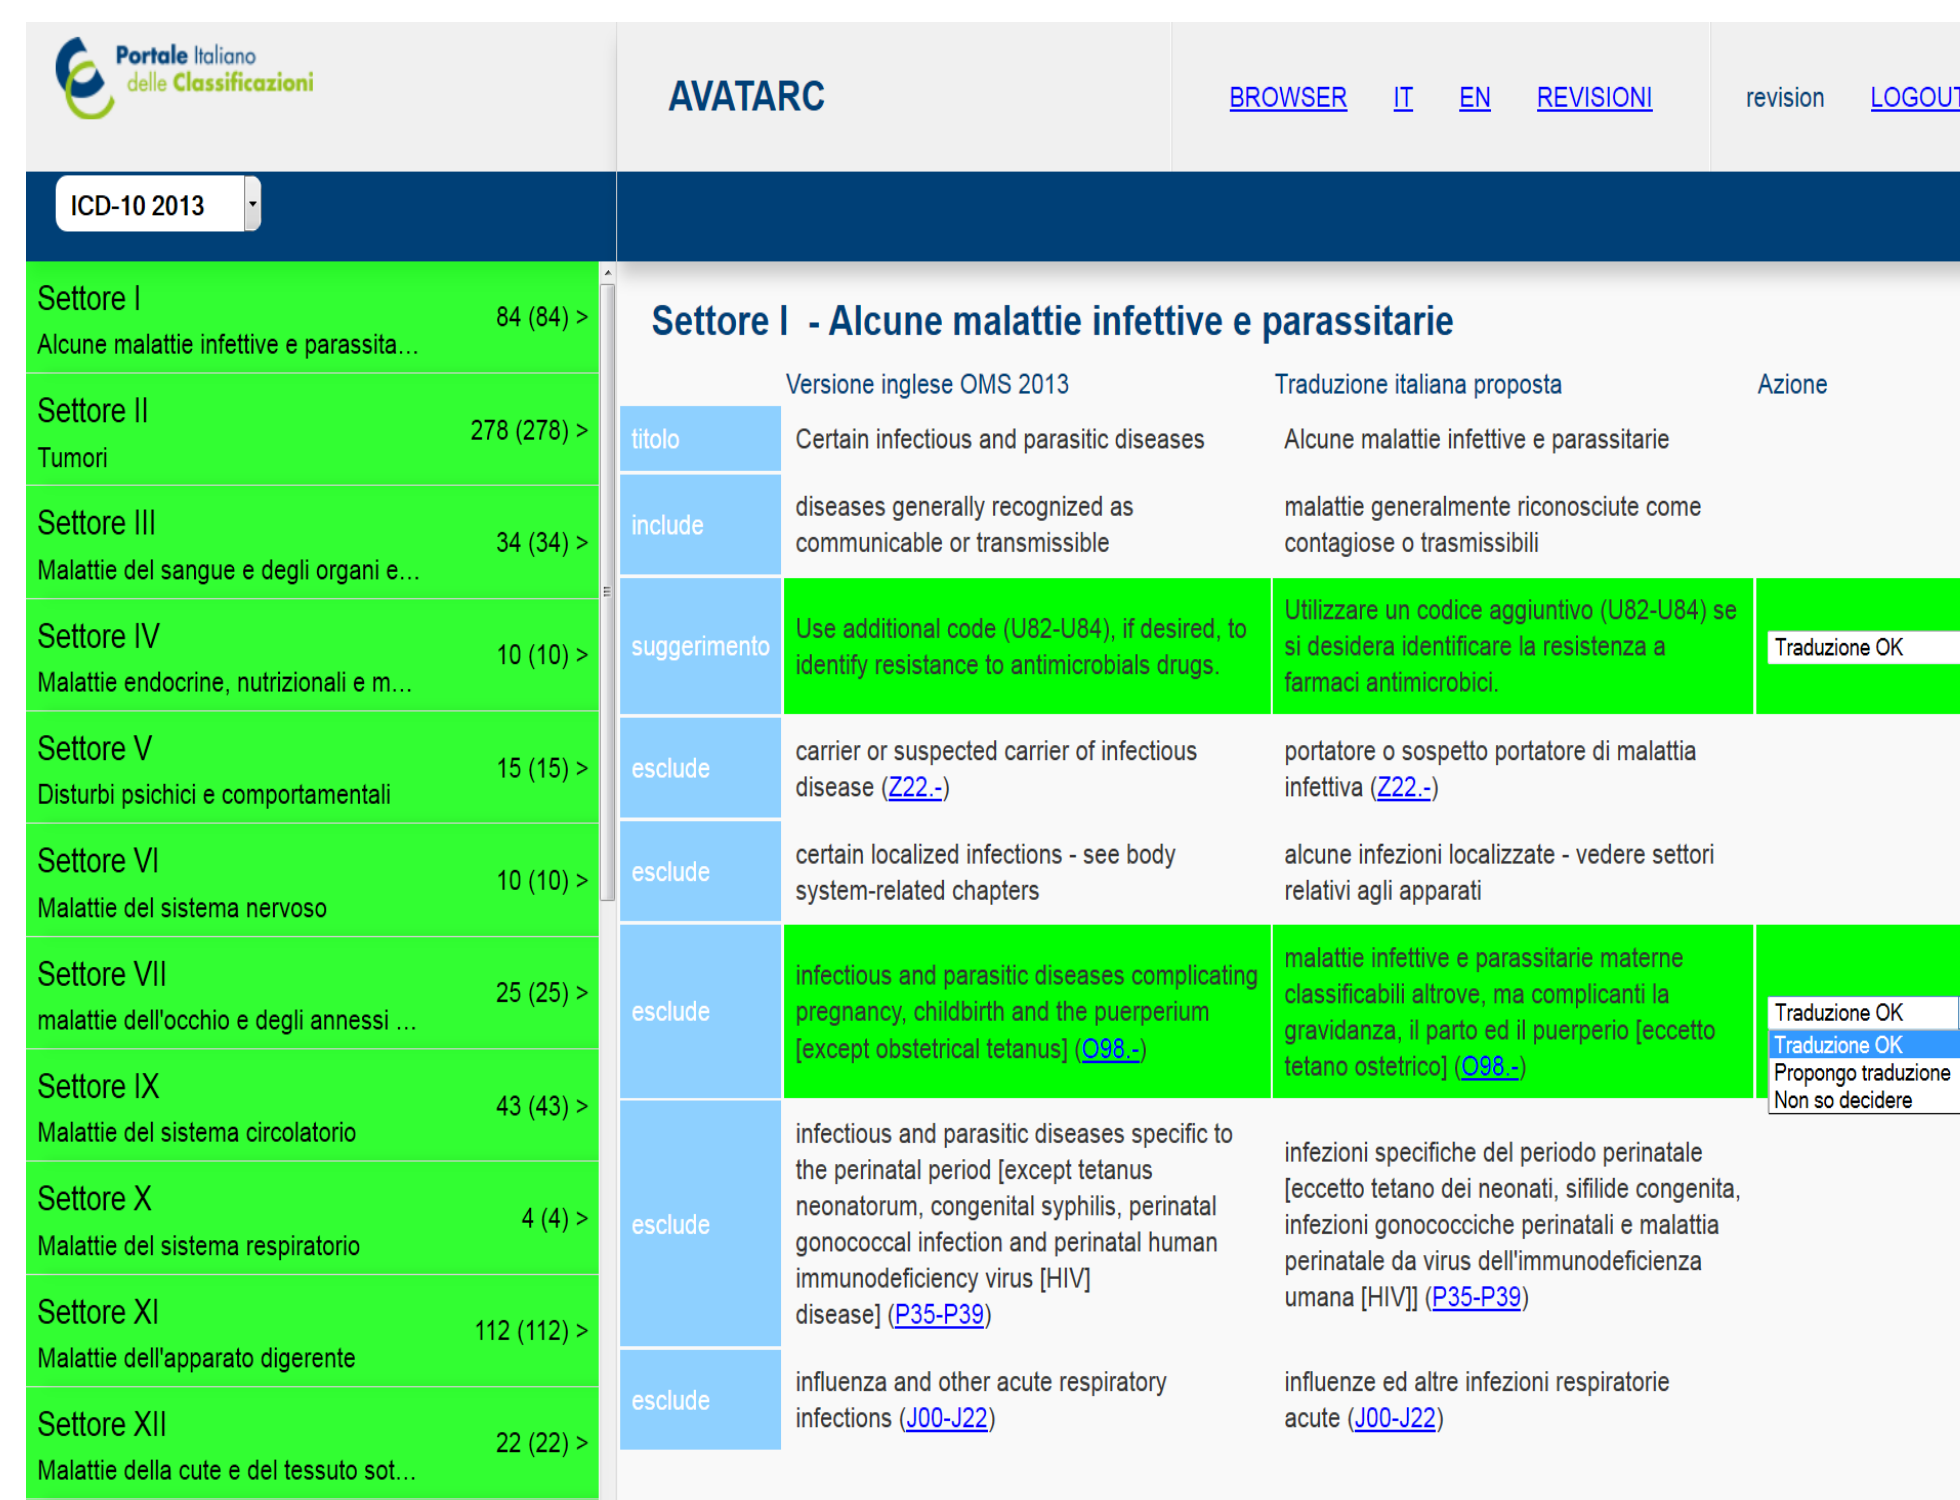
Portale Italiano delle Classificazioni

AVATARC

BROWSER IT EN REVISIONI revision LOGOUT

ICD-10 2013

Settore I
Alcune malattie infettive e parassita... 84 (84) >

Settore II
Tumori 278 (278) >

Settore III
Malattie del sangue e degli organi e... 34 (34) >

Settore IV
Malattie endocrine, nutrizionali e m... 10 (10) >

Settore V
Disturbi psichici e comportamentali 15 (15) >

Settore VI
Malattie del sistema nervoso 10 (10) >

Settore VII
malattie dell'occhio e degli annessi ... 25 (25) >

Settore IX
Malattie del sistema circolatorio 43 (43) >

Settore X
Malattie del sistema respiratorio 4 (4) >

Settore XI
Malattie dell'apparato digerente 112 (112) >

Settore XII
Malattie della cute e del tessuto sot... 22 (22) >

Settore I - Alcune malattie infettive e parassitarie

| | Versione inglese OMS 2013 | Traduzione italiana proposta | Azione |
|---|---|---|---|
| titolo | Certain infectious and parasitic diseases | Alcune malattie infettive e parassitarie | |
| include | diseases generally recognized as communicable or transmissible | malattie generalmente riconosciute come contagiose o trasmissibili | |
| suggerimento | Use additional code (U82-U84), if desired, to identify resistance to antimicrobials drugs. | Utilizzare un codice aggiuntivo (U82-U84) se si desidera identificare la resistenza a farmaci antimicrobici. | Traduzione OK |
| esclude | carrier or suspected carrier of infectious disease (Z22.-) | portatore o sospetto portatore di malattia infettiva (Z22.-) | |
| esclude | certain localized infections - see body system-related chapters | alcune infezioni localizzate - vedere settori relativi agli apparati | |
| esclude | infectious and parasitic diseases complicating pregnancy, childbirth and the puerperium [except obstetrical tetanus] (O98.-) | malattie infettive e parassitarie materne classificabili altrove, ma complicanti la gravidanza, il parto ed il puerperio [eccetto tetano ostetrico] (O98.-) | Traduzione OK<br>Traduzione OK<br>Propongo traduzione<br>Non so decidere |
| esclude | infectious and parasitic diseases specific to the perinatal period [except tetanus neonatorum, congenital syphilis, perinatal gonococcal infection and perinatal human immunodeficiency virus [HIV] disease] (P35-P39) | infezioni specifiche del periodo perinatale [eccetto tetano dei neonati, sifilide congenita, infezioni gonococciche perinatali e malattia perinatale da virus dell'immunodeficienza umana [HIV]] (P35-P39) | |
| esclude | influenza and other acute respiratory infections (J00-J22) | influenze ed altre infezioni respiratorie acute (J00-J22) | |